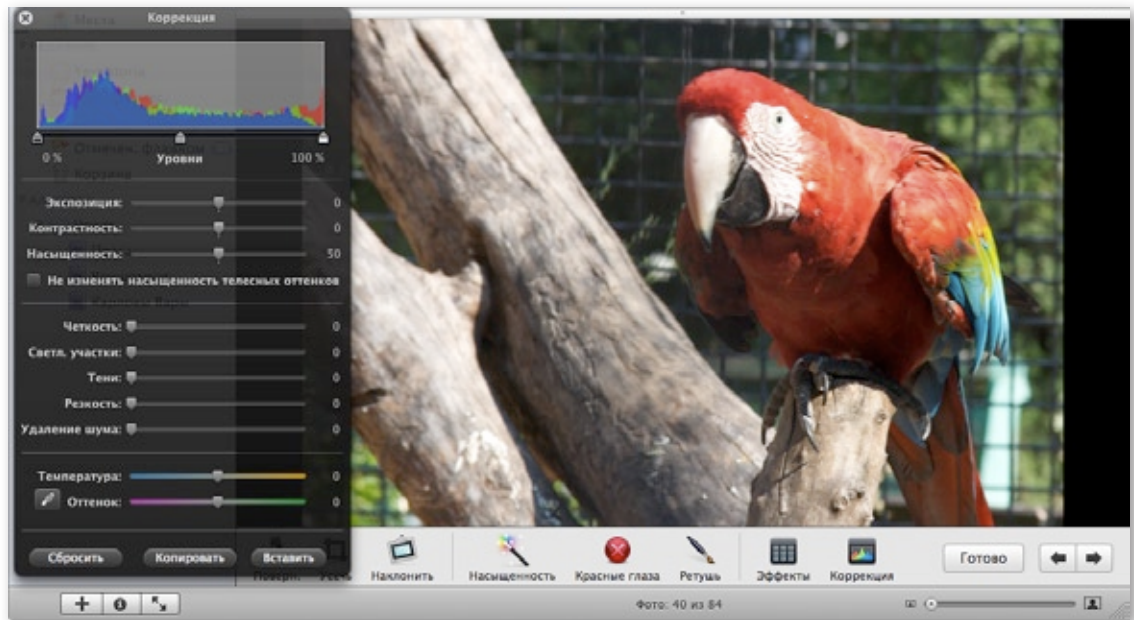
Коррекция

0 %
Уровни
100 %

Экспозиция: 0
Контрастность: 0
Насыщенность: 50
Не изменять насыщенность телесных оттенков

Четкость: 0
Светл. участки: 0
Тени: 0
Резкость: 0
Удаление шума: 0

Температура: 0
Оттенок: 0

Сбросить
Копировать
Вставить

Наклонить
Насыщенность
Красные глаза
Ретушь
Эффекты
Коррекция
Готово

Фото: 40 из 84